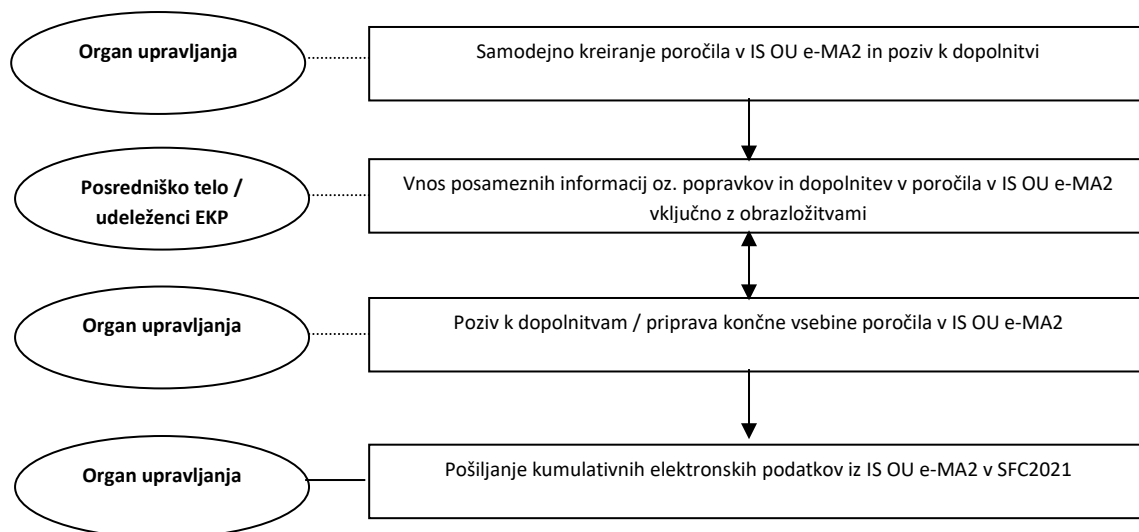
Organ upravljanja

Samodejno kreiranje poročila v IS OU e-MA2 in poziv k dopolnitvi

Posredniško telo / udeleženci EKP

Vnos posameznih informacij oz. popravkov in dopolnitev v poročila v IS OU e-MA2 vključno z obrazložitvami

Organ upravljanja

Poziv k dopolnitvam / priprava končne vsebine poročila v IS OU e-MA2

Organ upravljanja

Pošiljanje kumulativnih elektronskih podatkov iz IS OU e-MA2 v SFC2021